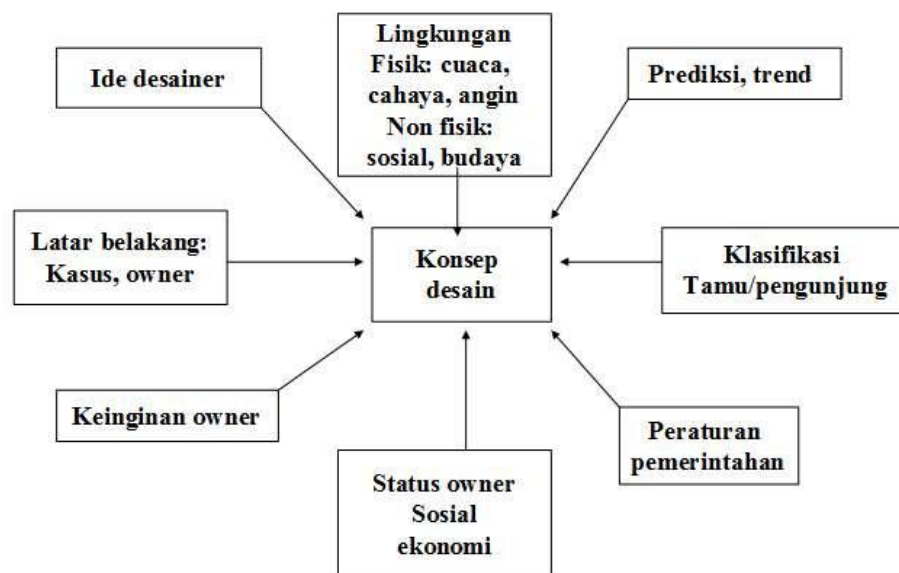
Lingkungan
Fisik: cuaca, cahaya, angin
Non fisik: sosial, budaya

Ide desainer

Prediksi, trend

Latar belakang: Kasus, owner

Konsep desain

Klasifikasi Tamu/pengunjung

Keinginan owner

Peraturan pemerintahan

Status owner Sosial ekonomi